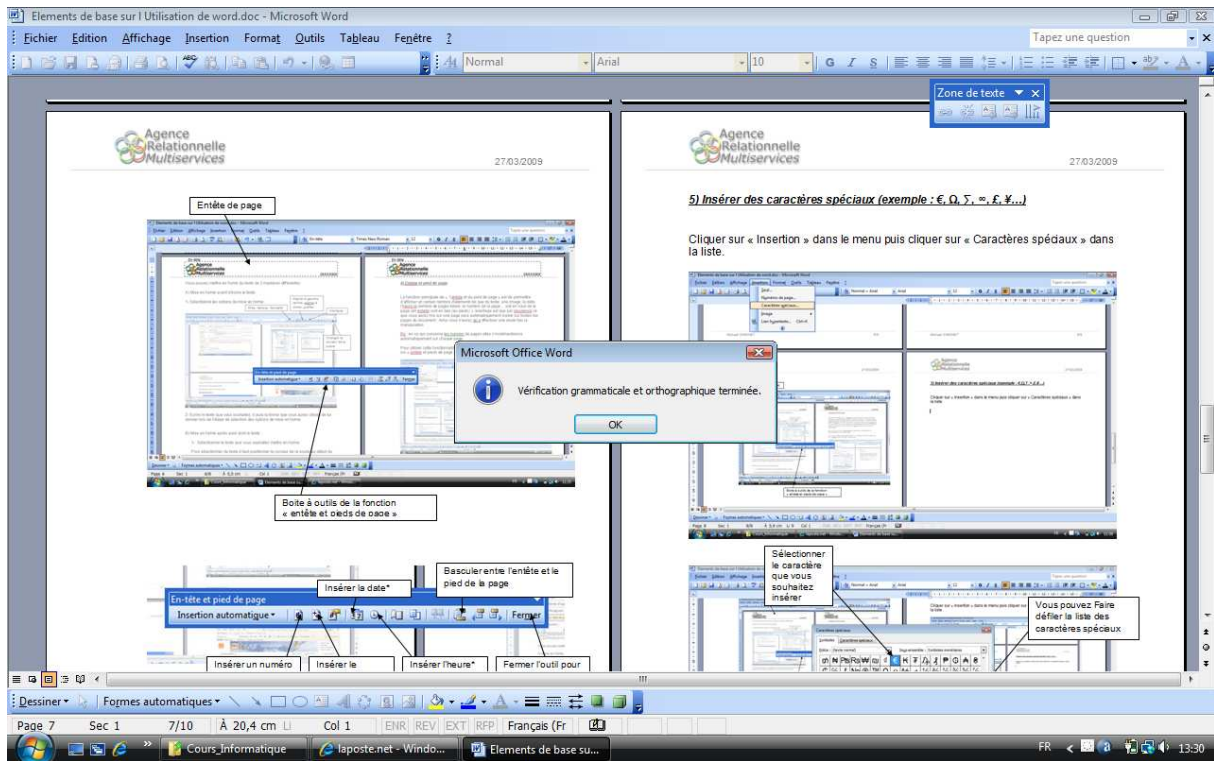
Elements de base sur l Utilisation de word.doc - Microsoft Word

Fichier Edition Affichage Insertion Format Outils Tableau Fenêtre ?

Tapez une question

Normal
Arial
10

Zone de texte

Agence Relationnelle Multiservices
27/03/2009

Entête de page

Boite à outils de la fonction « entête et pieds de page »

Insérer la date*

Basculer entre l'entête et le pied de la page

En-tête et pied de page
Insertion automatique
Fermer

Insérer un numéro

Insérer le

Insérer l'heure*

Fermer l'outil pour

Agence Relationnelle Multiservices
27/03/2009

5) Insérer des caractères spéciaux (exemple : €, Ω, ∑, ∞, £, ¥…)

Cliquer sur « Insertion » dans le menu puis cliquer sur « Caractères spéciaux » dans la liste.

Microsoft Office Word

Vérification grammaticale et orthographique terminée.

OK

Sélectionner le caractère que vous souhaitez insérer

Vous pouvez Faire défiler la liste des caractères spéciaux

Dessiner
Formes automatiques

Page 7 Sec 1 7/10 À 20,4 cm Li Col 1 ENR REV EXT RFP Français (Fr

Cours_Informatique
laposte.net - Windo...
Elements de base su...
FR
13:30